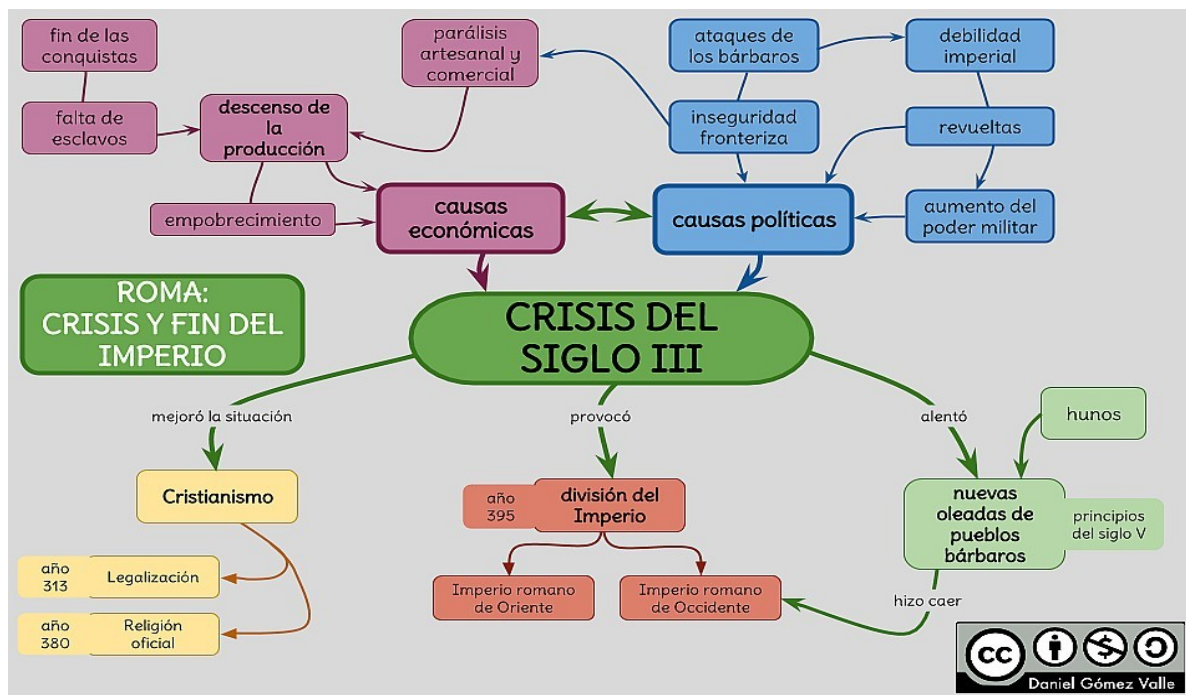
fin de las conquistas

falta de esclavos

descenso de la producción

parálisis artesanal y comercial

empobrecimiento

causas económicas

ataques de los bárbaros

debilidad imperial

inseguridad fronteriza

revueltas

aumento del poder militar

causas políticas

ROMA: CRISIS Y FIN DEL IMPERIO

CRISIS DEL SIGLO III

mejoró la situación

provocó

alentó

hunos

Cristianismo

año 395

división del Imperio

nuevas oleadas de pueblos bárbaros

principios del siglo V

año 313

Legalización

año 380

Religión oficial

Imperio romano de Oriente

Imperio romano de Occidente

hizo caer

Daniel Gómez Valle